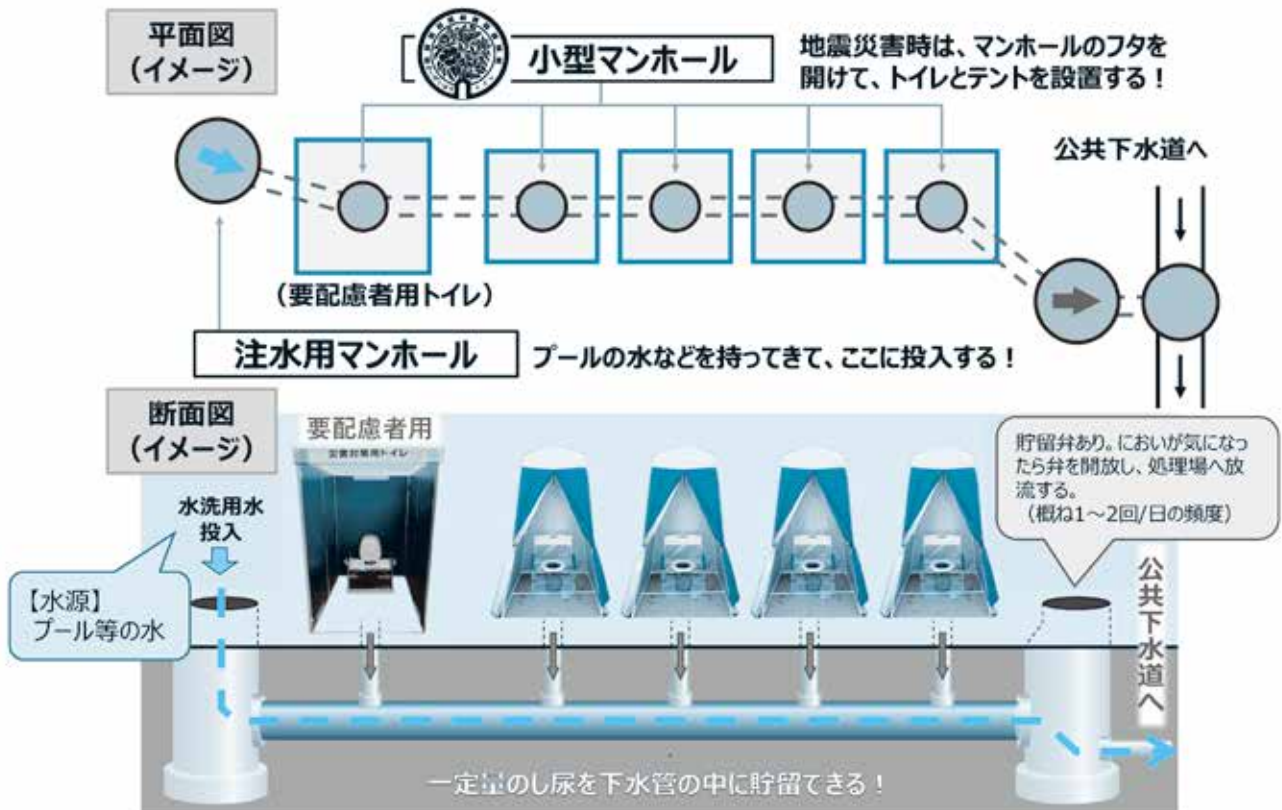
平面図
（イメージ）

小型マンホール

地震災害時は、マンホールのフタを開けて、トイレとテントを設置する！

公共下水道へ

（要配慮者用トイレ）

注水用マンホール

プールの水などを持ってきて、ここに投入する！

断面図
（イメージ）

要配慮者用

災害対策用トイレ

水洗用水
投入

【水源】
プール等の水

貯留弁あり。においが気になったら弁を開放し、処理場へ放流する。
（概ね1～2回/日の頻度）

公共下水道へ

一定量のし尿を下水管の中に貯留できる！